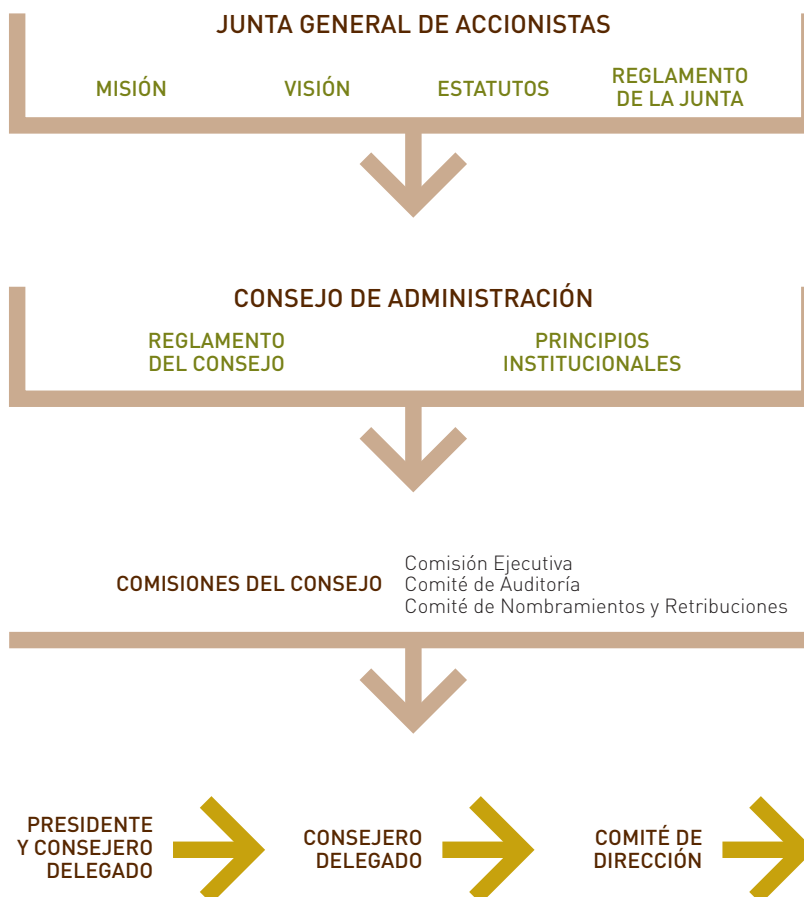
JUNTA GENERAL DE ACCIONISTAS

MISIÓN

VISIÓN

ESTATUTOS

REGLAMENTO DE LA JUNTA

CONSEJO DE ADMINISTRACIÓN

REGLAMENTO DEL CONSEJO

PRINCIPIOS INSTITUCIONALES

COMISIONES DEL CONSEJO

Comisión Ejecutiva
Comité de Auditoría
Comité de Nombramientos y Retribuciones

PRESIDENTE Y CONSEJERO DELEGADO

CONSEJERO DELEGADO

COMITÉ DE DIRECCIÓN